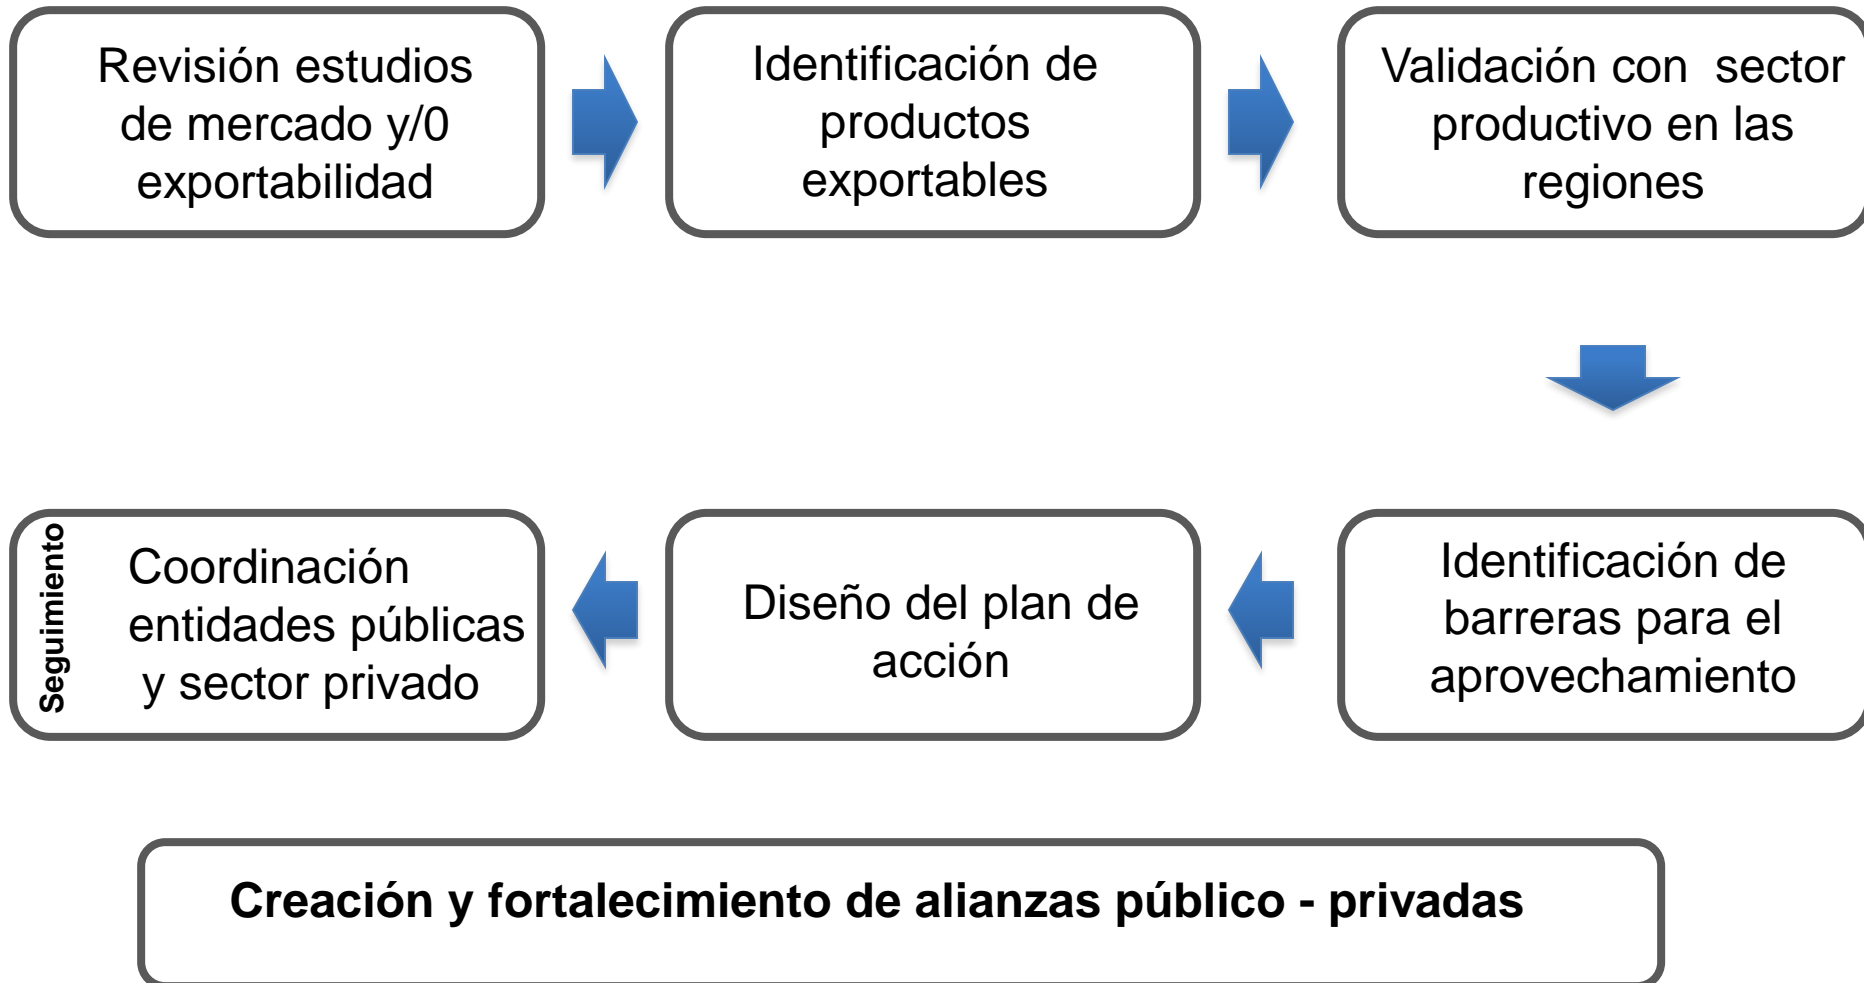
Revisión estudios de mercado y/0 exportabilidad

Identificación de productos exportables

Validación con sector productivo en las regiones

Identificación de barreras para el aprovechamiento

Diseño del plan de acción

Seguimiento

Coordinación entidades públicas y sector privado

Creación y fortalecimiento de alianzas público - privadas